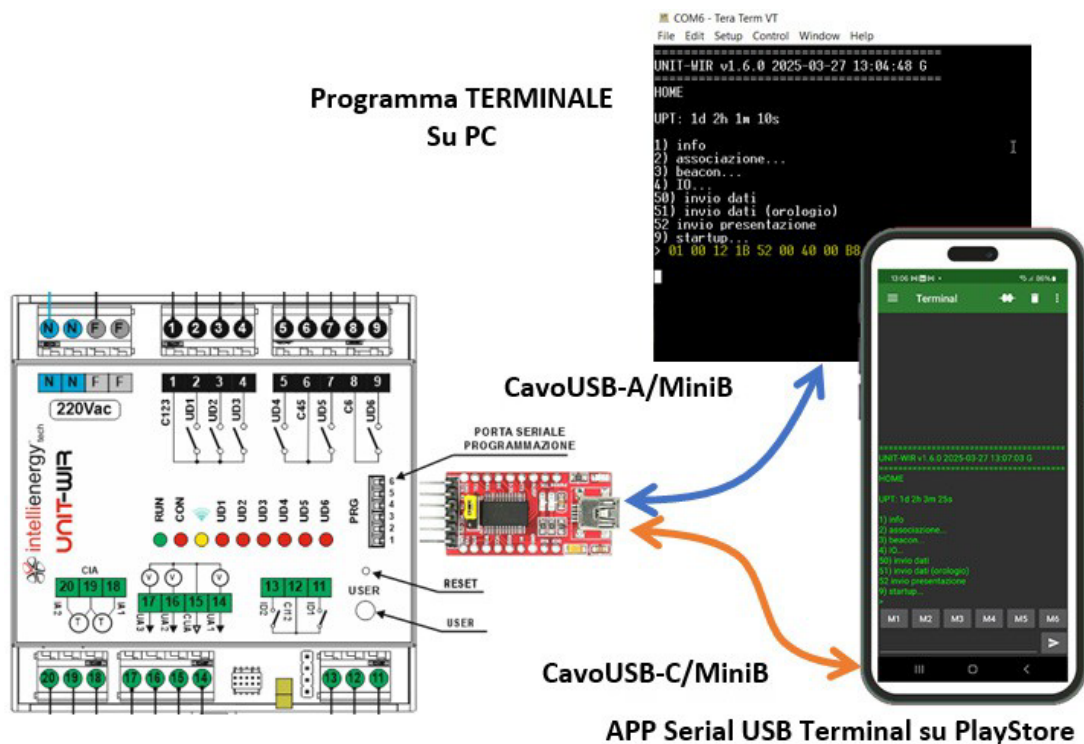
COM6 - Tera Term VT
File Edit Setup Control Window Help

UNIT-WIR v1.6.0 2025-03-27 13:04:48 G

HOME

UPT: 1d 2h 1m 10s

1) info
2) associazione...
3) beacon...
4) IO...
50) invio dati
51) invio dati (orologio)
52 invio presentazione
9) startup...
> 01 00 12 1B 52 00 40 00 B8

Programma TERMINALE
Su PC

N N F F
1 2 3 4
5 6 7 8 9
N N F F
220Vac
1 2 3 4
5 6 7 8 9
C123 UD1 UD2 UD3
UD4 C45 UD5 C6 UD6
intellienergy tech
UNIT-WIR
RUN CON UD1 UD2 UD3 UD4 UD5 UD6
PRG
6 5 4 3 2 1
CIA
20 19 18
IA2 IA1
T T
V V V
17 16 15 14
UA3 UA2 CUA UA1
13 12 11
ID2 CI12 ID1
USER
20 19 18
17 16 15 14
13 12 11

PORTA SERIALE
PROGRAMMAZIONE
RESET
USER

CavoUSB-A/MiniB

CavoUSB-C/MiniB

13:06
Terminal

UNIT-WIR v1.6.0 2025-03-27 13:07:03 G
HOME
UPT: 1d 2h 3m 25s
1) info
2) associazione...
3) beacon...
4) IO...
50) invio dati
51) invio dati (orologio)
52 invio presentazione
9) startup...
>
M1 M2 M3 M4 M5 M6

APP Serial USB Terminal su PlayStore